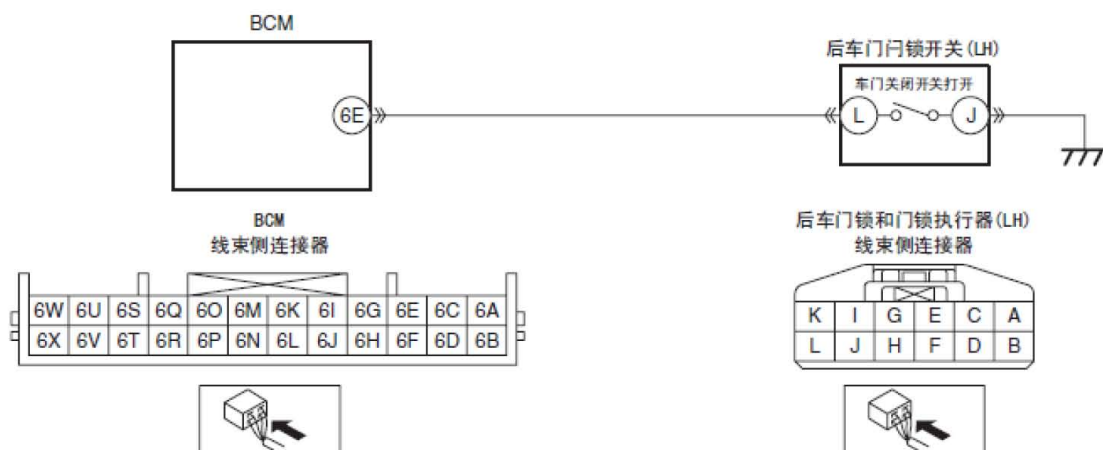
BCM

6E

后车门闩锁开关(LH)

车门关闭开关打开

L

J

BCM
线束侧连接器

| 6W | 6U | 6S | 6Q | 6O | 6M | 6K | 6I | 6G | 6E | 6C | 6A |
|---|---|---|---|---|---|---|---|---|---|---|---|
| 6X | 6V | 6T | 6R | 6P | 6N | 6L | 6J | 6H | 6F | 6D | 6B |

后车门锁和门锁执行器(LH)
线束侧连接器

| K | I | G | E | C | A |
|---|---|---|---|---|---|
| L | J | H | F | D | B |